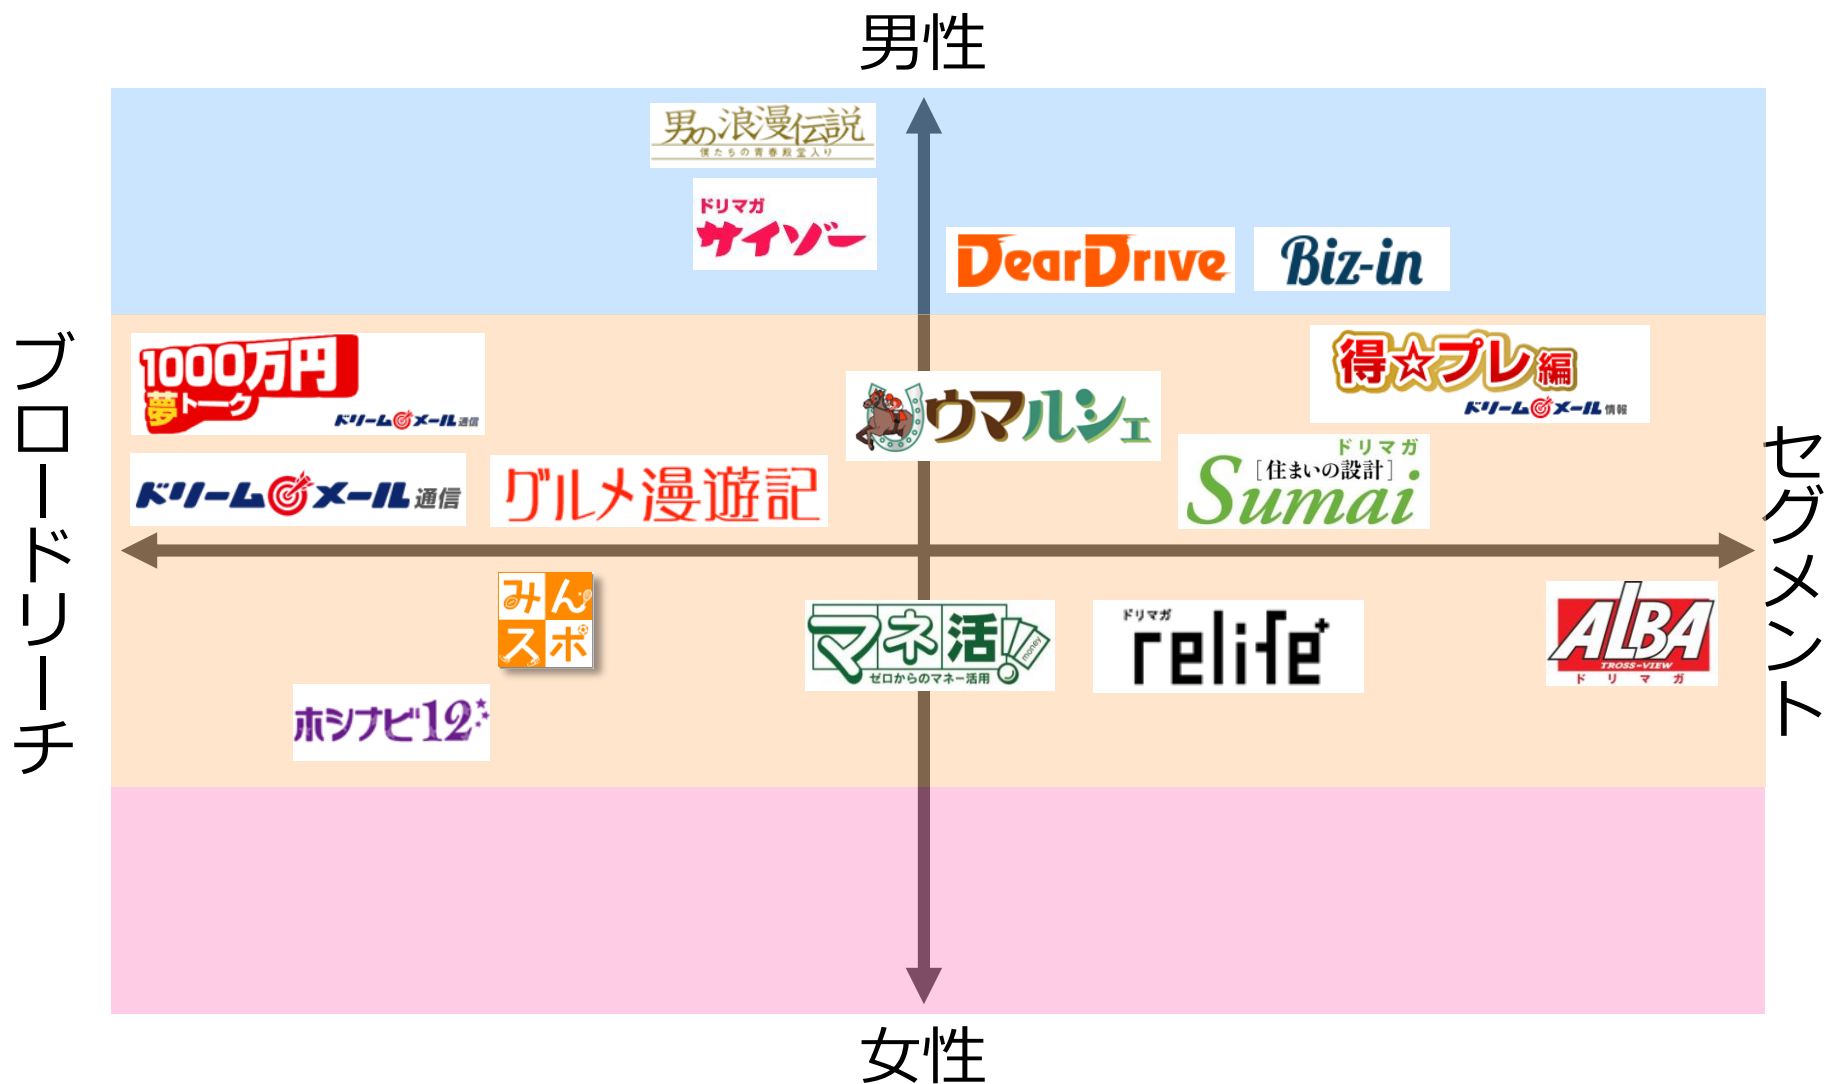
男性

男の浪漫伝説
僕たちの青春殿堂入り

ドリマガ
サイゾー

DearDrive

Biz-in

ブロードリーチ

1000万円
夢トーク
ドリーム◎メール通信

得☆プレ編
ドリーム◎メール情報

ウマルシェ

ドリーム◎メール通信

グルメ漫遊記

ドリマガ
[住まいの設計]
Sumai

セグメント

みんスポ

マネ活 money
ゼロからのマネー活用

ドリマガ
relife

ALBA
TROSS-VIEW
ドリマガ

ホシナビ12

女性